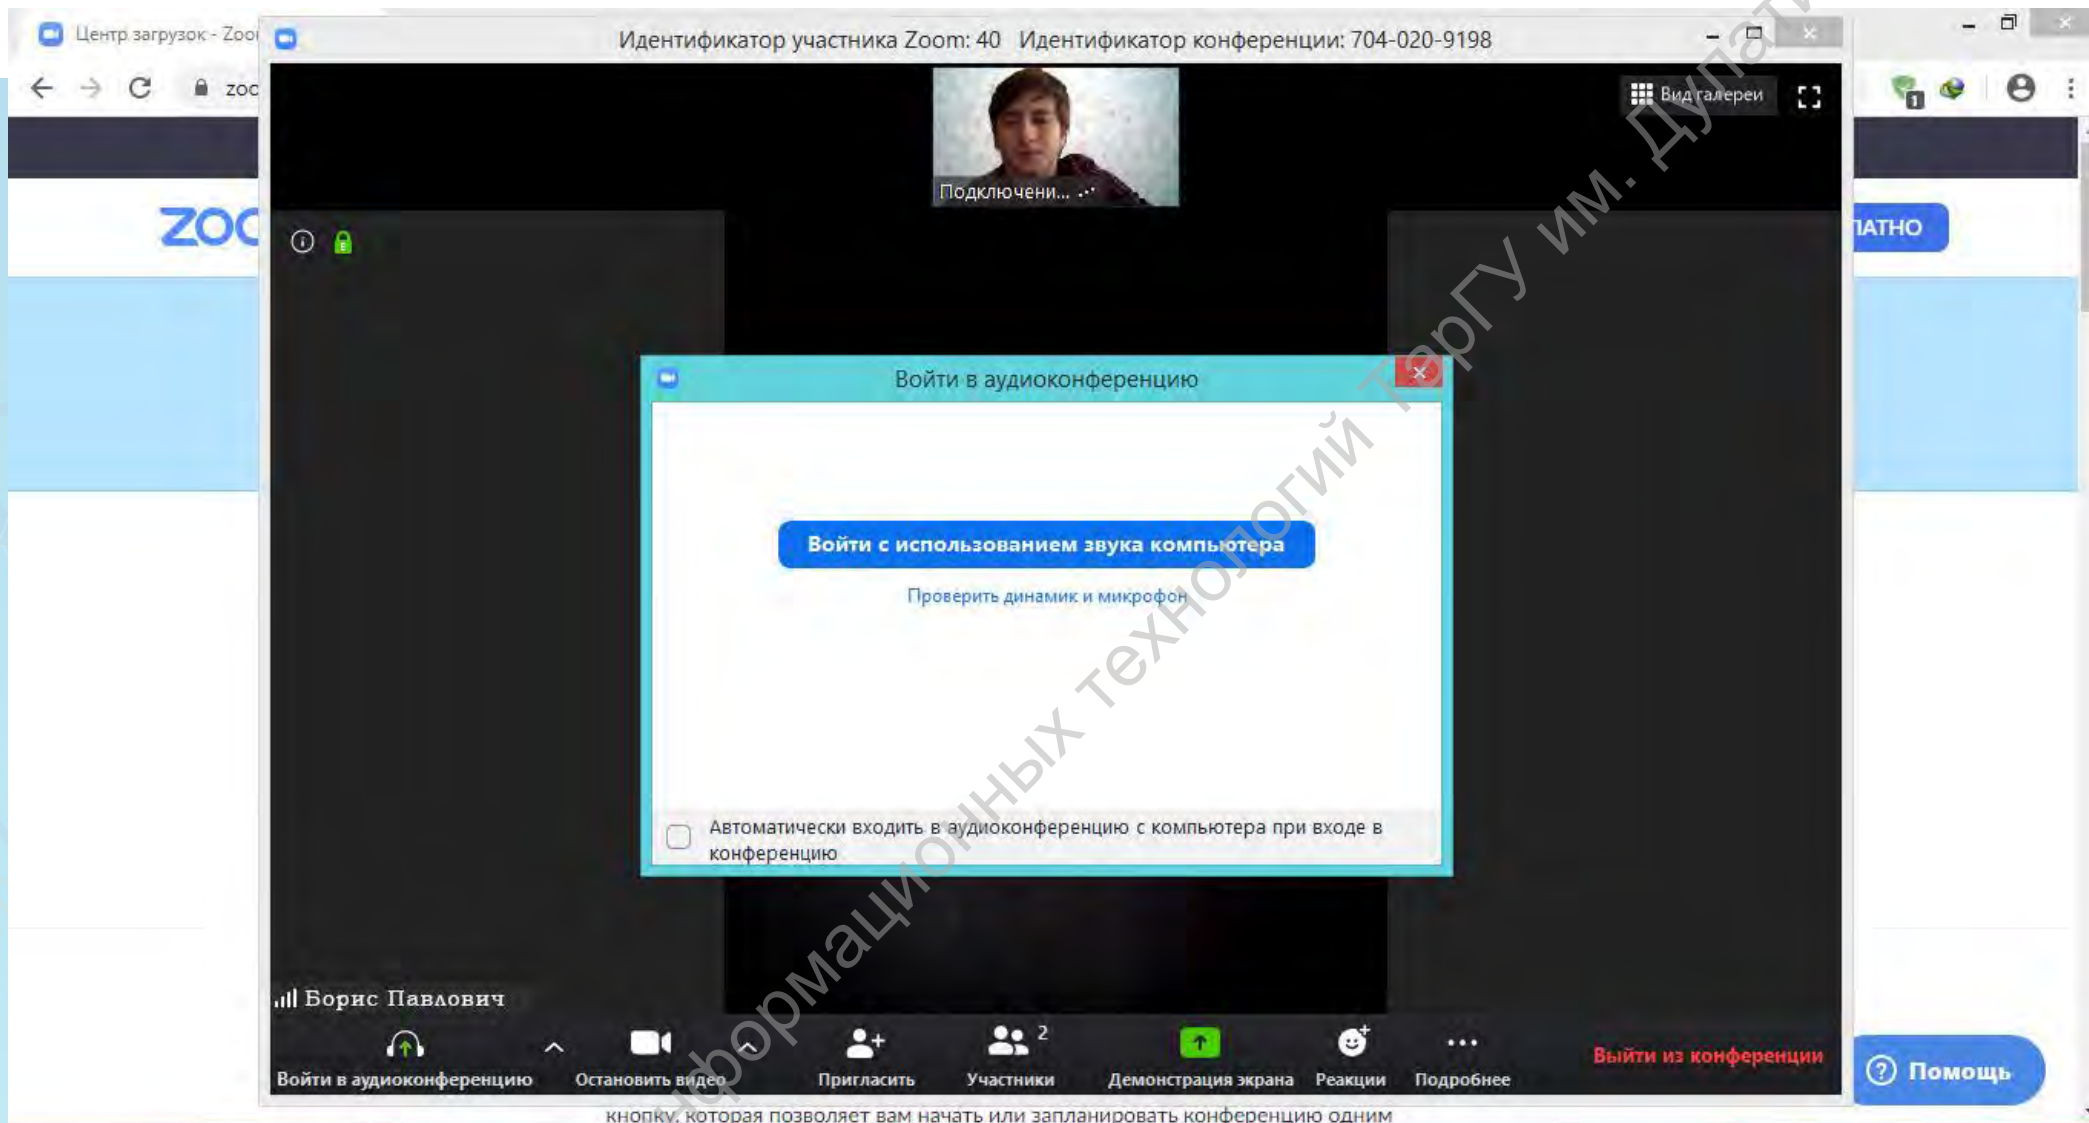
Центр загрузок - Zoo

zoo

ZOO

ЛАТНО

Идентификатор участника Zoom: 40 Идентификатор конференции: 704-020-9198

Вид галереи

Подключени...

Войти в аудиоконференцию

Войти с использованием звука компьютера

Проверить динамик и микрофон

Автоматически входить в аудиоконференцию с компьютера при входе в конференцию

Борис Павлович

Войти в аудиоконференцию

Остановить видео

Пригласить

Участники 2

Демонстрация экрана

Реакции

Подробнее

Выйти из конференции

Помощь

кнопку, которая позволяет вам начать или запланировать конференцию одним

информационных технологий ТорГУ им. Дулат